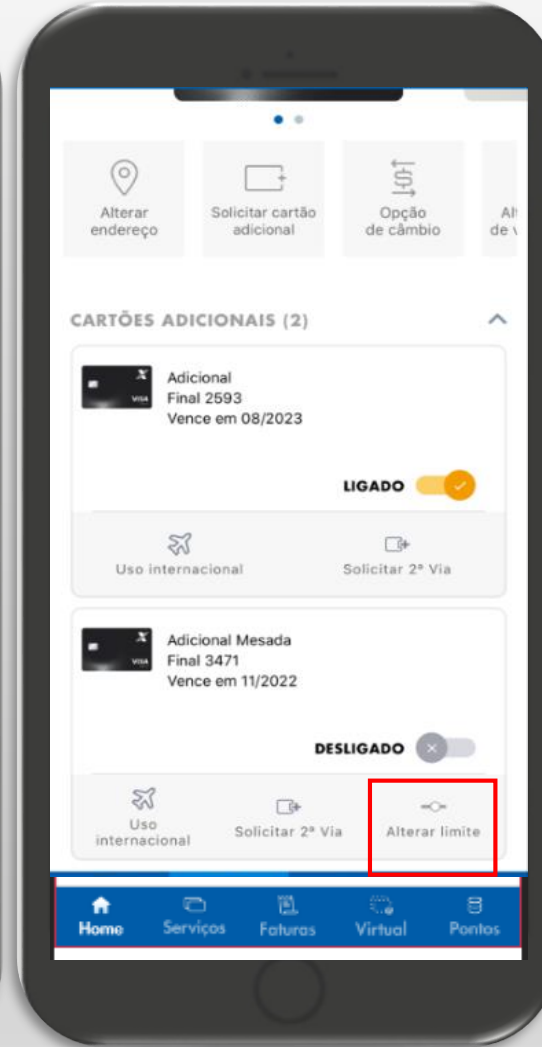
Alterar endereço

Solicitar cartão adicional

Opção de câmbio

Al de v

CARTÕES ADICIONAIS (2)

X
VISA

Adicional
Final 2593
Vence em 08/2023

LIGADO

Uso internacional

Solicitar 2ª Via

X
VISA

Adicional Mesada
Final 3471
Vence em 11/2022

DESLIGADO

Uso internacional

Solicitar 2ª Via

Alterar limite

Home

Serviços

Faturas

Virtual

Pontos